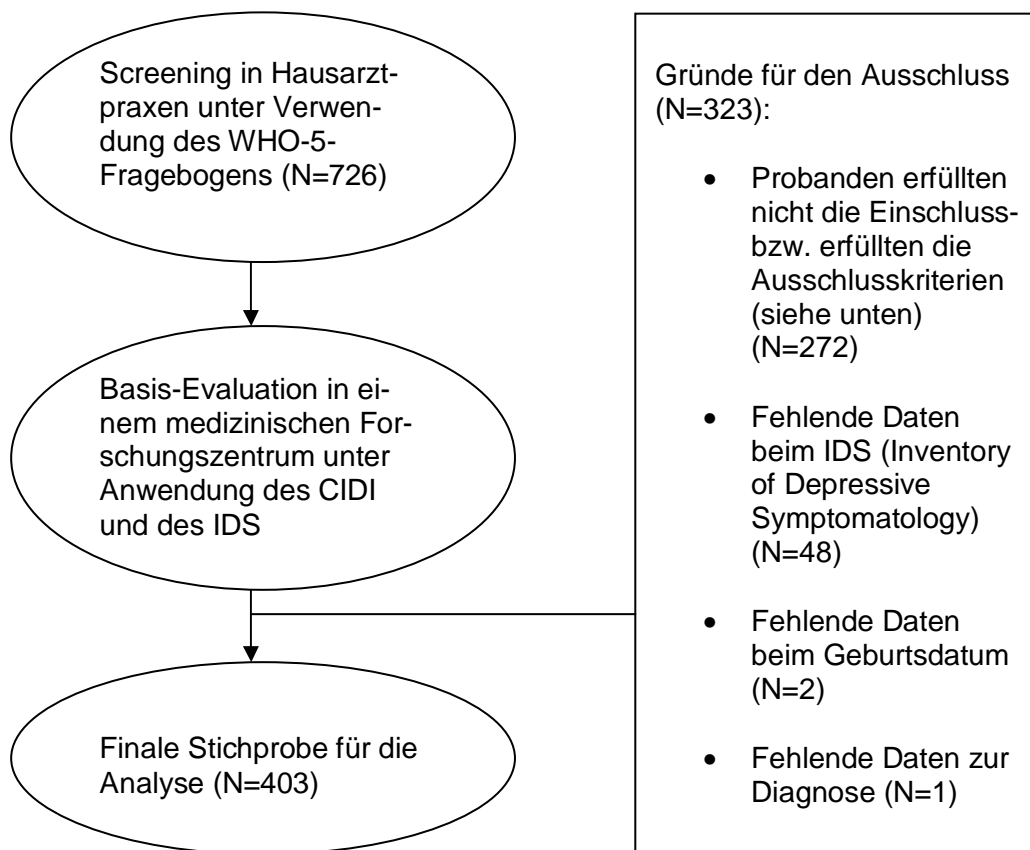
Screening in Hausarztpraxen unter Verwendung des WHO-5-Fragebogens (N=726)

Basis-Evaluation in einem medizinischen Forschungszentrum unter Anwendung des CIDI und des IDS

Finale Stichprobe für die Analyse (N=403)

Gründe für den Ausschluss (N=323):

- Probanden erfüllten nicht die Einschluss- bzw. erfüllten die Ausschlusskriterien (siehe unten) (N=272)
- Fehlende Daten beim IDS (Inventory of Depressive Symptomatology) (N=48)
- Fehlende Daten beim Geburtsdatum (N=2)
- Fehlende Daten zur Diagnose (N=1)